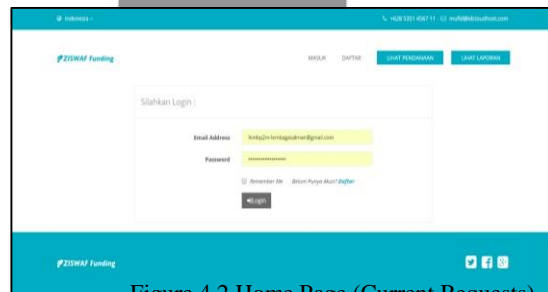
Indonesia

+628 5351 4567 11 mufid@ebisudhost.com

ZISWAF Funding

MASUK DAFTAR LIHAT PENDANAAN LIHAT LAPORAN

Silahkan Login :

Email Address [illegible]@gmail.com

Password ••••••••••••••••

Remember Me Belum Punya Akun? Daftar

Login

ZISWAF Funding

Figure 4.2 Home Page (Current Requests)